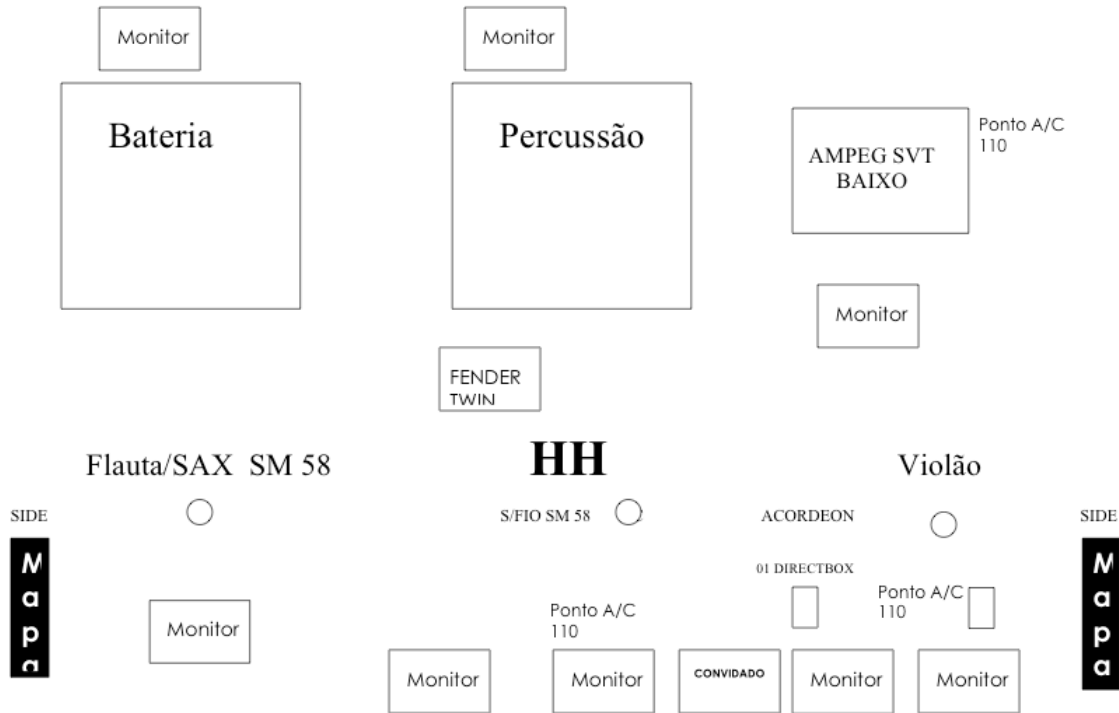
Monitor

Monitor

Bateria

Percussão

AMPEG SVT BAIXO

Ponto A/C 110

Monitor

FENDER TWIN

Flauta/SAX SM 58

HH

Violão

SIDE

S/FIO SM 58

ACORDEON

SIDE

Mapa

01 DIRECTBOX

Mapa

Monitor

Ponto A/C 110

Ponto A/C 110

Monitor

Monitor

CONVIDADO

Monitor

Monitor